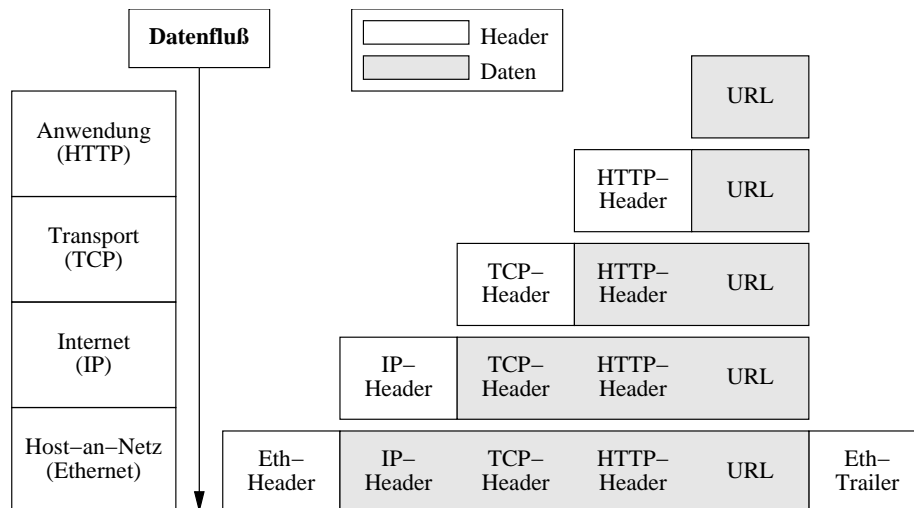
Datenfluß

Header

Daten

Anwendung (HTTP)

Transport (TCP)

Internet (IP)

Host−an−Netz (Ethernet)

URL

HTTP− Header | URL

TCP− Header | HTTP− Header | URL

IP− Header | TCP− Header | HTTP− Header | URL

Eth− Header | IP− Header | TCP− Header | HTTP− Header | URL | Eth− Trailer